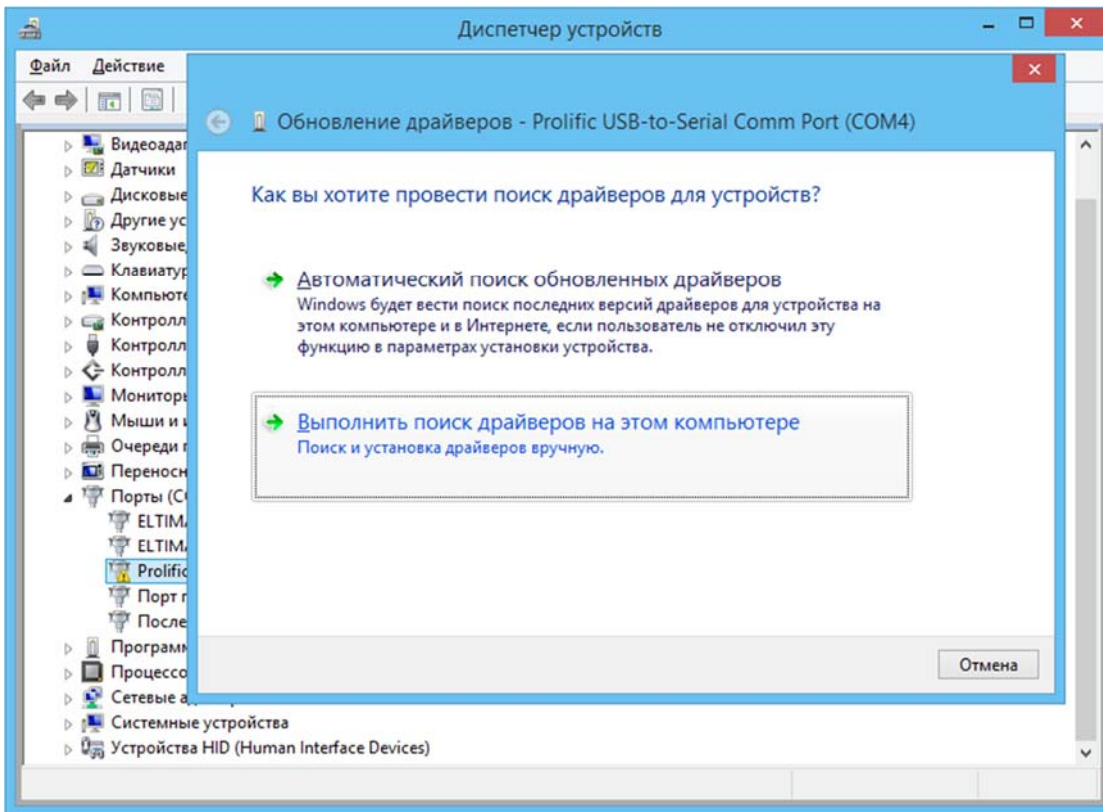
Диспетчер устройств

Файл Действие

Видеоадап
Датчики
Дисковые
Другие ус
Звуковые
Клавиатур
Компьюте
Контролл
Контролл
Контролл
Мониторы
Мыши и
Очереди
Переносн
Порты (С
ELTIMA
ELTIMA
Prolific
Порт
После
Программ
Процессо
Сетевые а
Системные устройства
Устройства HID (Human Interface Devices)

Обновление драйверов - Prolific USB-to-Serial Comm Port (COM4)

Как вы хотите провести поиск драйверов для устройств?

Автоматический поиск обновленных драйверов
Windows будет вести поиск последних версий драйверов для устройства на этом компьютере и в Интернете, если пользователь не отключил эту функцию в параметрах установки устройства.

Выполнить поиск драйверов на этом компьютере
Поиск и установка драйверов вручную.

Отмена